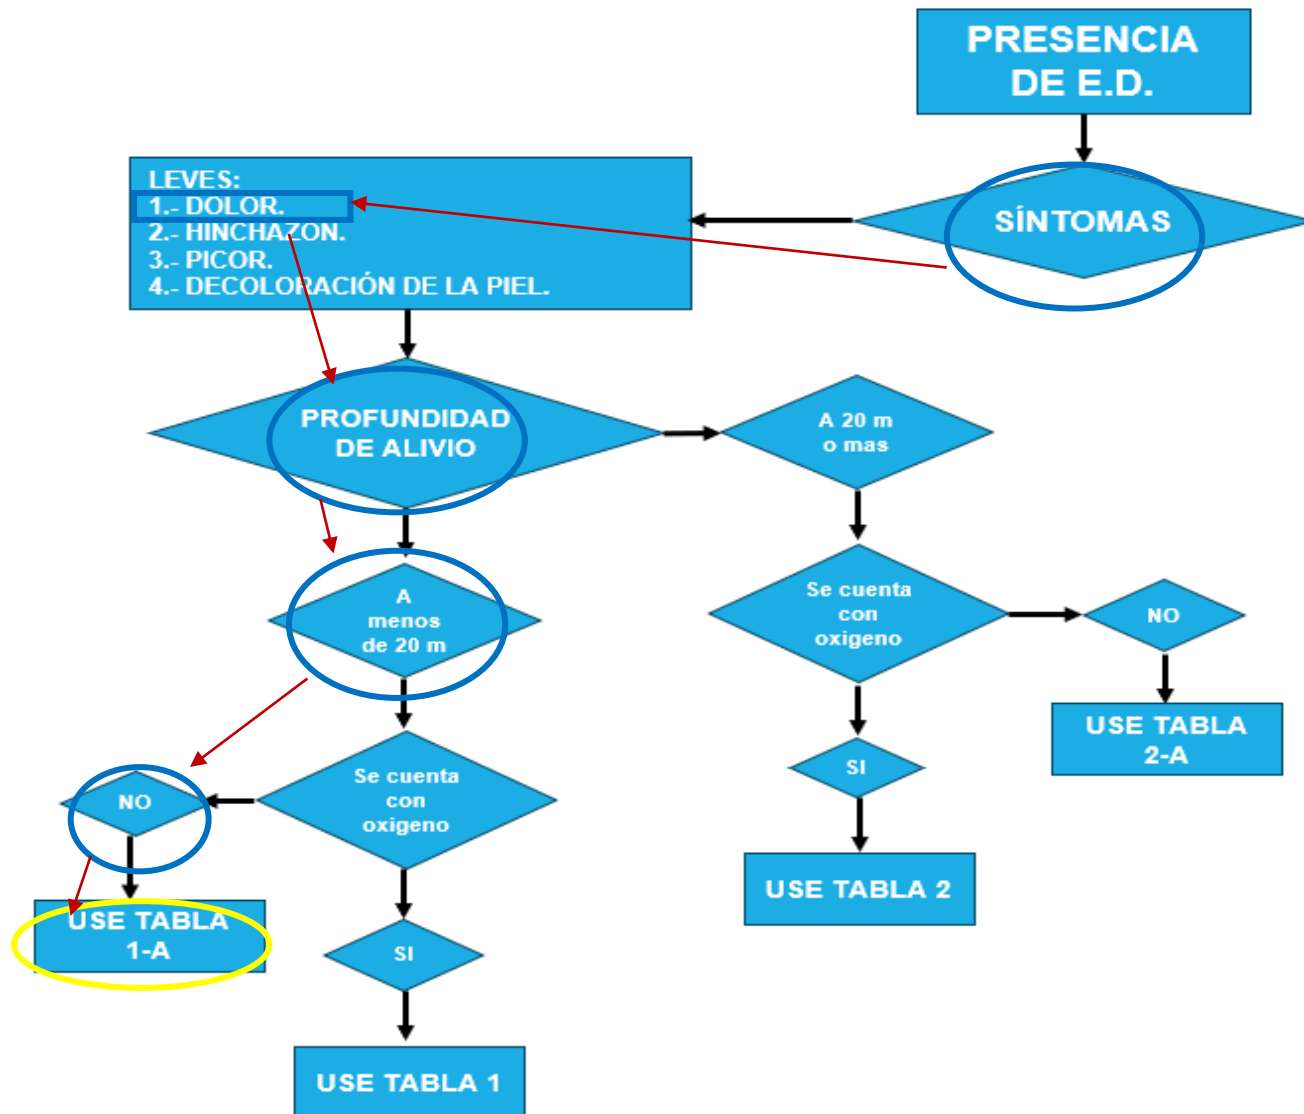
PRESENCIA DE E.D.

SÍNTOMAS

LEVES:
1.- DOLOR.
2.- HINCHAZON.
3.- PICOR.
4.- DECOLORACIÓN DE LA PIEL.

PROFUNDIDAD DE ALIVIO

A 20 m o mas

A menos de 20 m

Se cuenta con oxigeno

NO

SI

USE TABLA 2-A

USE TABLA 2

Se cuenta con oxigeno

NO

USE TABLA 1-A

SI

USE TABLA 1